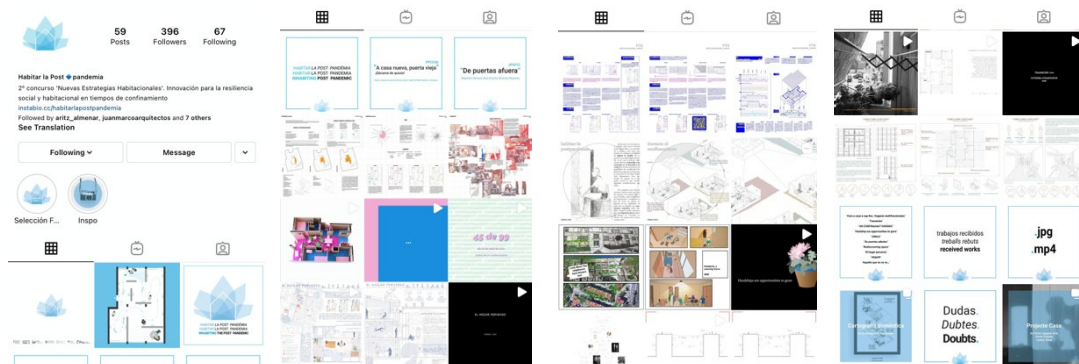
59
Posts

396
Followers

67
Following

Habitar la Post pandemia

2º concurso "Nuevas Estrategias Habitacionales". Innovación para la resiliencia social y habitacional en tiempos de confinamiento

instabio.cc/habitarlapostpandemia

Followed by aritz_almenar, juanmarcosarquitectos and 7 others

See Translation

Following

Message

Selección F...

Inspo

HABITAR LA POST PANDEMIA

HABITAR LA POST PANDÈMIA

INHABITING THE POST PANDEMIC

HABITAR LA POST PANDEMIA

HABITAR LA POST PANDÈMIA

INHABITING THE POST PANDEMIC

"A casa nuevo, puerta vieja"

"De puertas afuera"

45 de 99

trabajos recibidos

treballs rebuts

received works

.jpg

.mp4

Dudas.

Dubtes.

Doubts.

Proyecto Casa